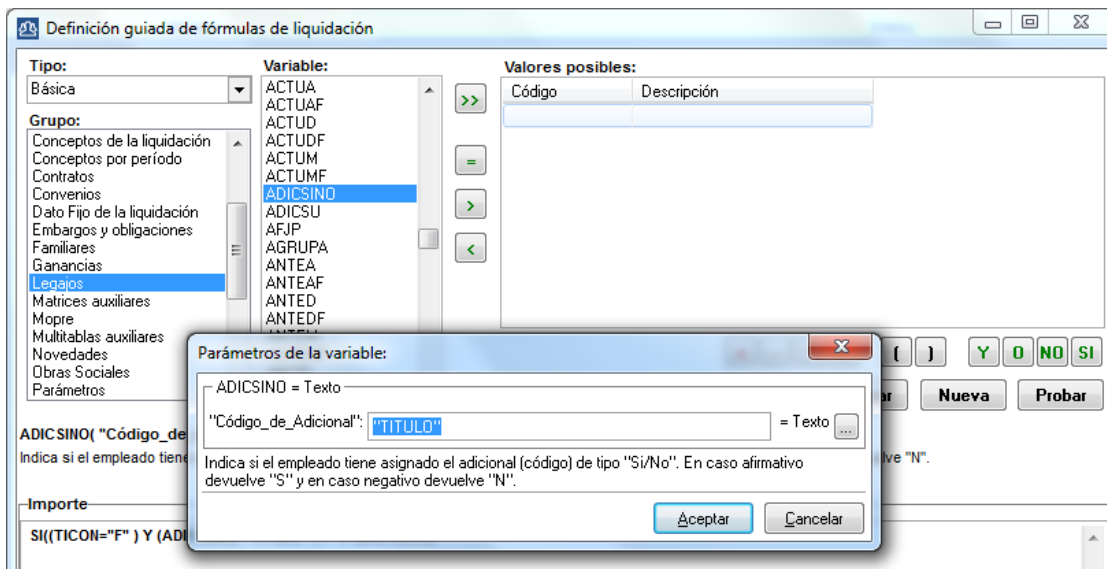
Definición guiada de fórmulas de liquidación

Tipo:
Básica

Grupo:
Conceptos de la liquidación
Conceptos por período
Contratos
Convenios
Dato Fijo de la liquidación
Embargos y obligaciones
Familiares
Ganancias
Legajos
Matrices auxiliares
Mopre
Multitablas auxiliares
Novedades
Obras Sociales
Parámetros

Variable:
ACTUA
ACTUAF
ACTUD
ACTUDF
ACTUM
ACTUMF
ADICSINO
ADICSU
AFJP
AGRUPA
ANTEA
ANTEAF
ANTED
ANTEDF

>>
=
>
<

Valores posibles:

| Código | Descripción |
|---|---|
| | |

( ) Y O NO SI

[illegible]r Nueva Probar

ADICSINO( "Código_de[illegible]

Indica si el empleado tiene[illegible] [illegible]lve "N".

Importe

SI((TICON="F" ) Y (ADI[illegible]

Parámetros de la variable:

ADICSINO = Texto

"Código_de_Adicional": "TITULO" = Texto ...

Indica si el empleado tiene asignado el adicional (código) de tipo "Si/No". En caso afirmativo devuelve "S" y en caso negativo devuelve "N".

Aceptar Cancelar